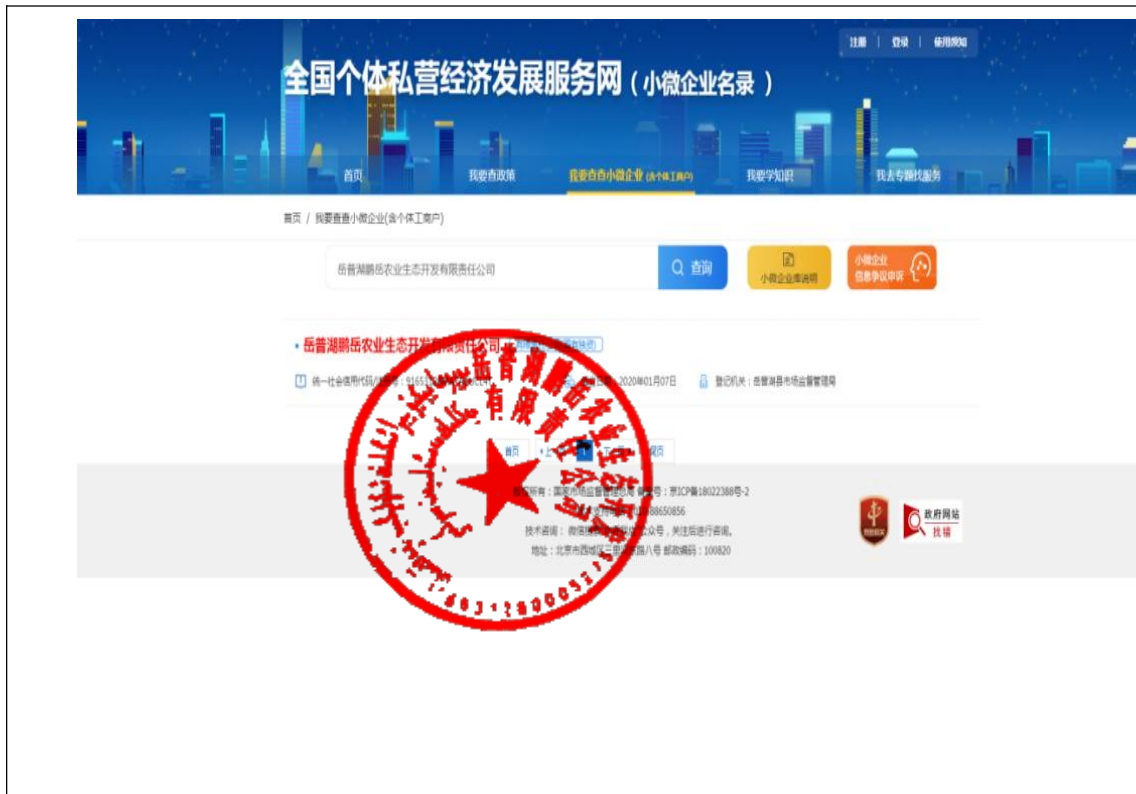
注册 | 登录 | 使用须知

全国个体私营经济发展服务网（小微企业名录）

首页　我要查政策　我要查查小微企业(含个体工商户)　我要学知识　我去专题找服务

首页 / 我要查查小微企业(含个体工商户)

岳普湖鹏岳农业生态开发有限责任公司

查询

小微企业库说明

小微企业信息争议申诉

• 岳普湖鹏岳农业生态开发有限责任公司

统一社会信用代码/注册号：91653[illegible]　成立日期：2020年01月07日　登记机关：岳普湖县市场监督管理局

首页　上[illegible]　1　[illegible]　尾页

版权所有：国家市场监督管理总局 备案号：京ICP备18022388号-2

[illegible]88650856

技术咨询：微信搜索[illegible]众号，关注后进行咨询。

地址：北京市西城区三里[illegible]路八号 邮政编码：100820

政府网站 找错

岳普湖鹏岳农业生态开发有限责任公司

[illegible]